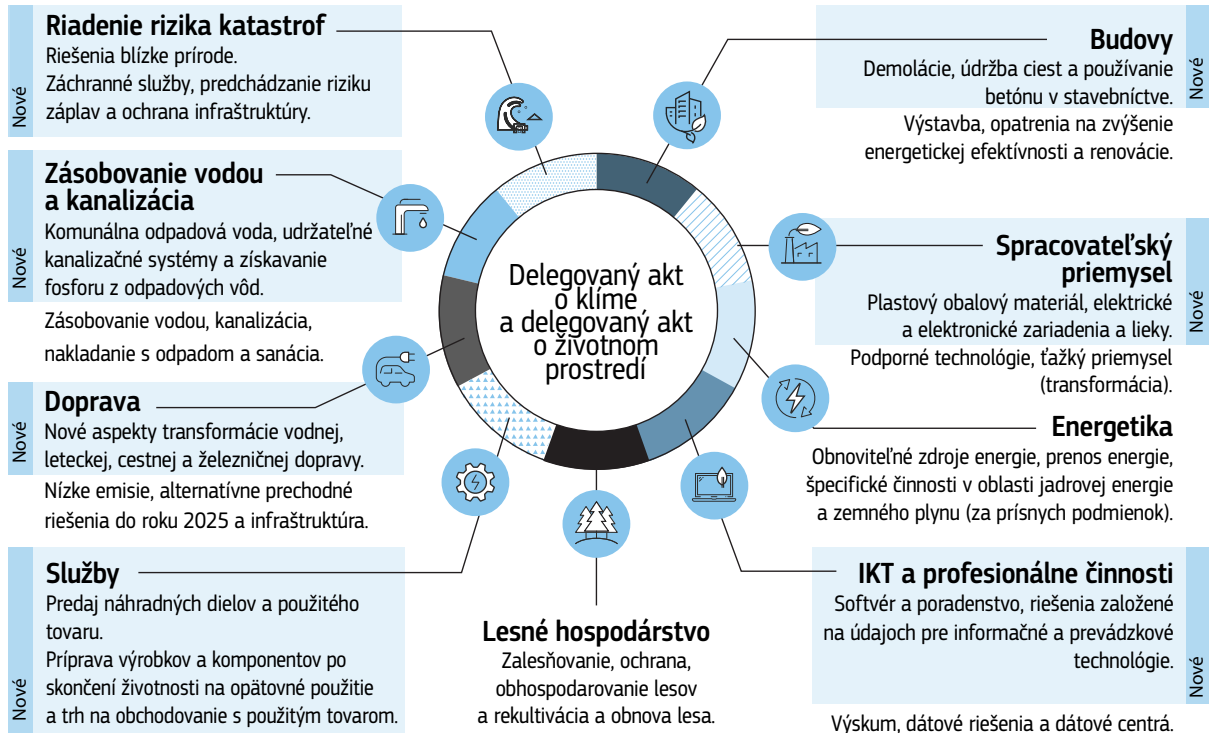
Riadenie rizika katastrof
Riešenia blízke prírode.
Záchranné služby, predchádzanie riziku záplav a ochrana infraštruktúry.
Nové

Zásobovanie vodou a kanalizácia
Komunálna odpadová voda, udržateľné kanalizačné systémy a získavanie fosforu z odpadových vôd.
Nové
Zásobovanie vodou, kanalizácia, nakladanie s odpadom a sanácia.

Doprava
Nové aspekty transformácie vodnej, leteckej, cestnej a železničnej dopravy.
Nové
Nízke emisie, alternatívne prechodné riešenia do roku 2025 a infraštruktúra.

Služby
Predaj náhradných dielov a použitého tovaru.
Príprava výrobkov a komponentov po skončení životnosti na opätovné použitie a trh na obchodovanie s použitým tovarom.
Nové

Delegovaný akt o klíme a delegovaný akt o životnom prostredí

Lesné hospodárstvo
Zalesňovanie, ochrana, obhospodarovanie lesov a rekultivácia a obnova lesa.

Budovy
Demolácie, údržba ciest a používanie betónu v stavebníctve.
Nové
Výstavba, opatrenia na zvýšenie energetickej efektívnosti a renovácie.

Spracovateľský priemysel
Plastový obalový materiál, elektrické a elektronické zariadenia a lieky.
Nové
Podporné technológie, ťažký priemysel (transformácia).

Energetika
Obnoviteľné zdroje energie, prenos energie, špecifické činnosti v oblasti jadrovej energie a zemného plynu (za prísnych podmienok).

IKT a profesionálne činnosti
Softvér a poradenstvo, riešenia založené na údajoch pre informačné a prevádzkové technológie.
Nové
Výskum, dátové riešenia a dátové centrá.